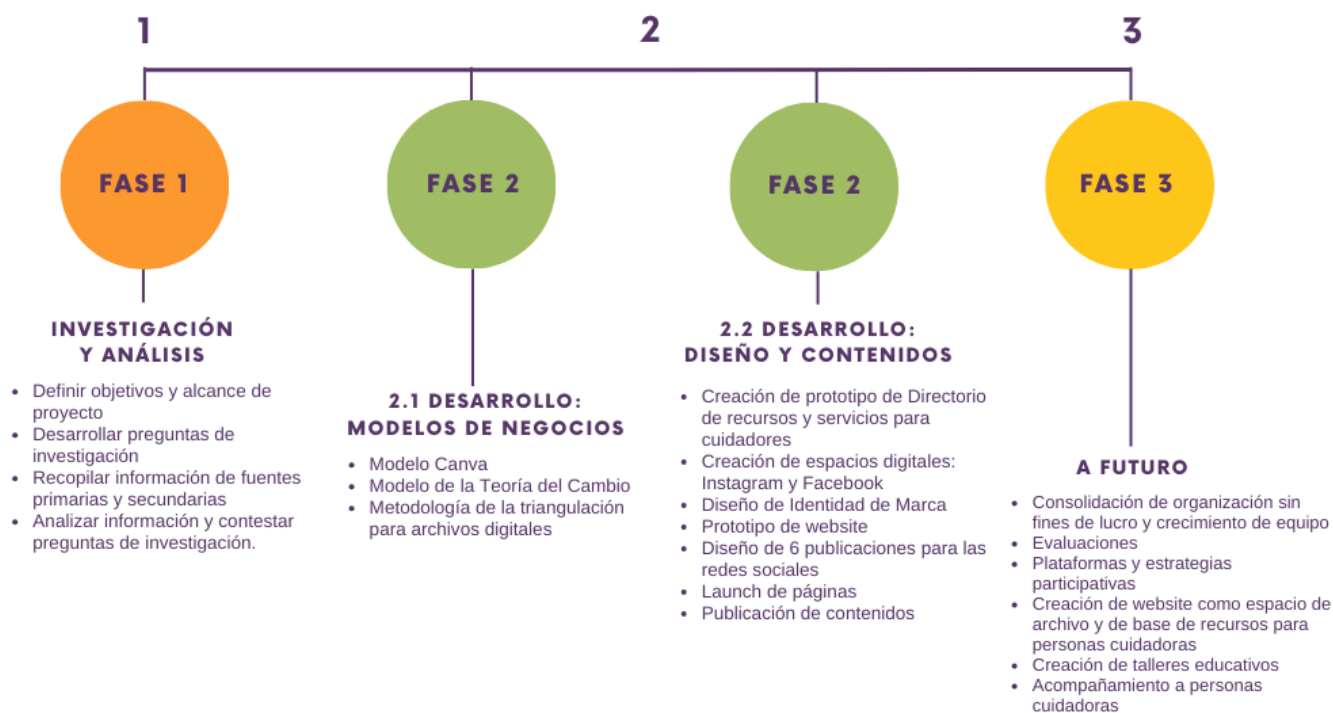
1

2

3

FASE 1

FASE 2

FASE 2

FASE 3

INVESTIGACIÓN Y ANÁLISIS

- Definir objetivos y alcance de proyecto
- Desarrollar preguntas de investigación
- Recopilar información de fuentes primarias y secundarias
- Analizar información y contestar preguntas de investigación.

2.1 DESARROLLO: MODELOS DE NEGOCIOS

- Modelo Canva
- Modelo de la Teoría del Cambio
- Metodología de la triangulación para archivos digitales

2.2 DESARROLLO: DISEÑO Y CONTENIDOS

- Creación de prototipo de Directorio de recursos y servicios para cuidadores
- Creación de espacios digitales: Instagram y Facebook
- Diseño de Identidad de Marca
- Prototipo de website
- Diseño de 6 publicaciones para las redes sociales
- Launch de páginas
- Publicación de contenidos

A FUTURO

- Consolidación de organización sin fines de lucro y crecimiento de equipo
- Evaluaciones
- Plataformas y estrategias participativas
- Creación de website como espacio de archivo y de base de recursos para personas cuidadoras
- Creación de talleres educativos
- Acompañamiento a personas cuidadoras